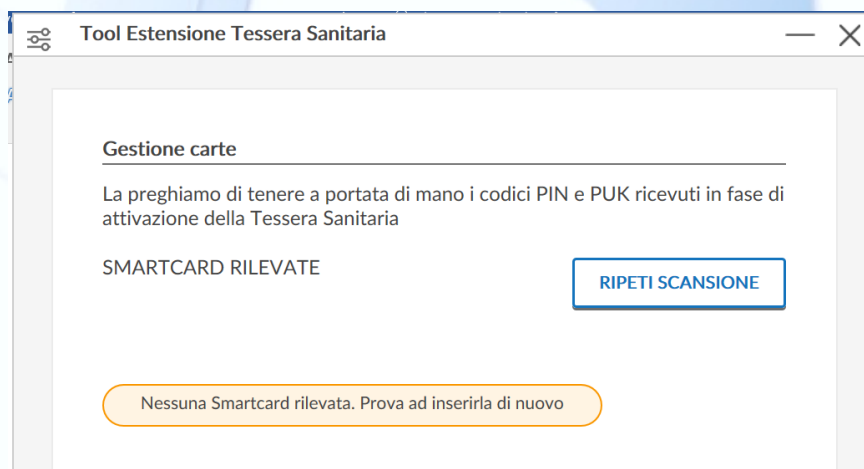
Tool Estensione Tessera Sanitaria

Gestione carte

La preghiamo di tenere a portata di mano i codici PIN e PUK ricevuti in fase di attivazione della Tessera Sanitaria

SMARTCARD RILEVATE

RIPETI SCANSIONE

Nessuna Smartcard rilevata. Prova ad inserirla di nuovo